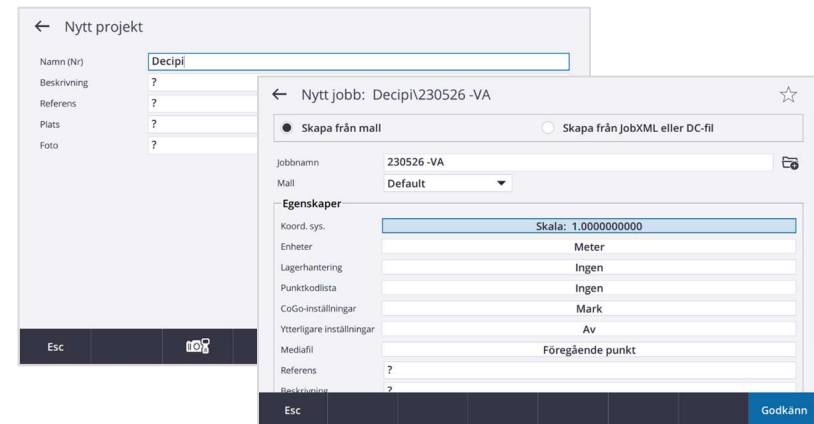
← Nytt projekt

Namn (Nr) Decipi
Beskrivning ?
Referens ?
Plats ?
Foto ?

Esc

← Nytt jobb: Decipi\230526 -VA

Skapa från mall
Skapa från JobXML eller DC-fil

Jobbnamn 230526 -VA
Mall Default

Egenskaper

| | |
|---|---|
| Koord. sys. | Skala: 1.0000000000 |
| Enheter | Meter |
| Lagerhantering | Ingen |
| Punktkodlista | Ingen |
| CoGo-inställningar | Mark |
| Ytterligare inställningar | Av |
| Mediafil | Föregående punkt |
| Referens | ? |
| Beskrivning | ? |

Esc
Godkänn